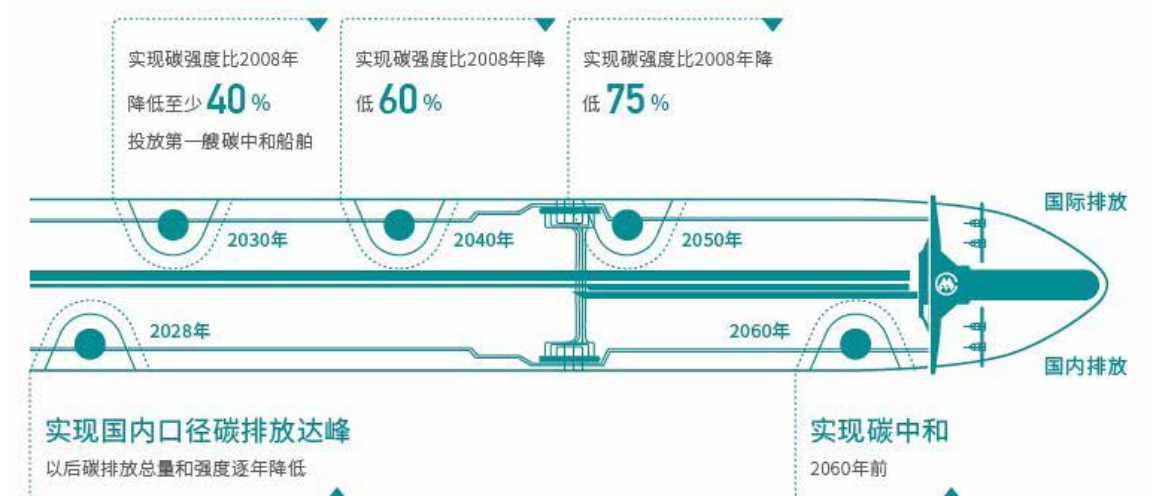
实现碳强度比2008年降低至少40%
投放第一艘碳中和船舶

实现碳强度比2008年降低60%

实现碳强度比2008年降低75%

2030年

2040年

2050年

国际排放

2028年

2060年

国内排放

实现国内口径碳排放达峰
以后碳排放总量和强度逐年降低

实现碳中和
2060年前